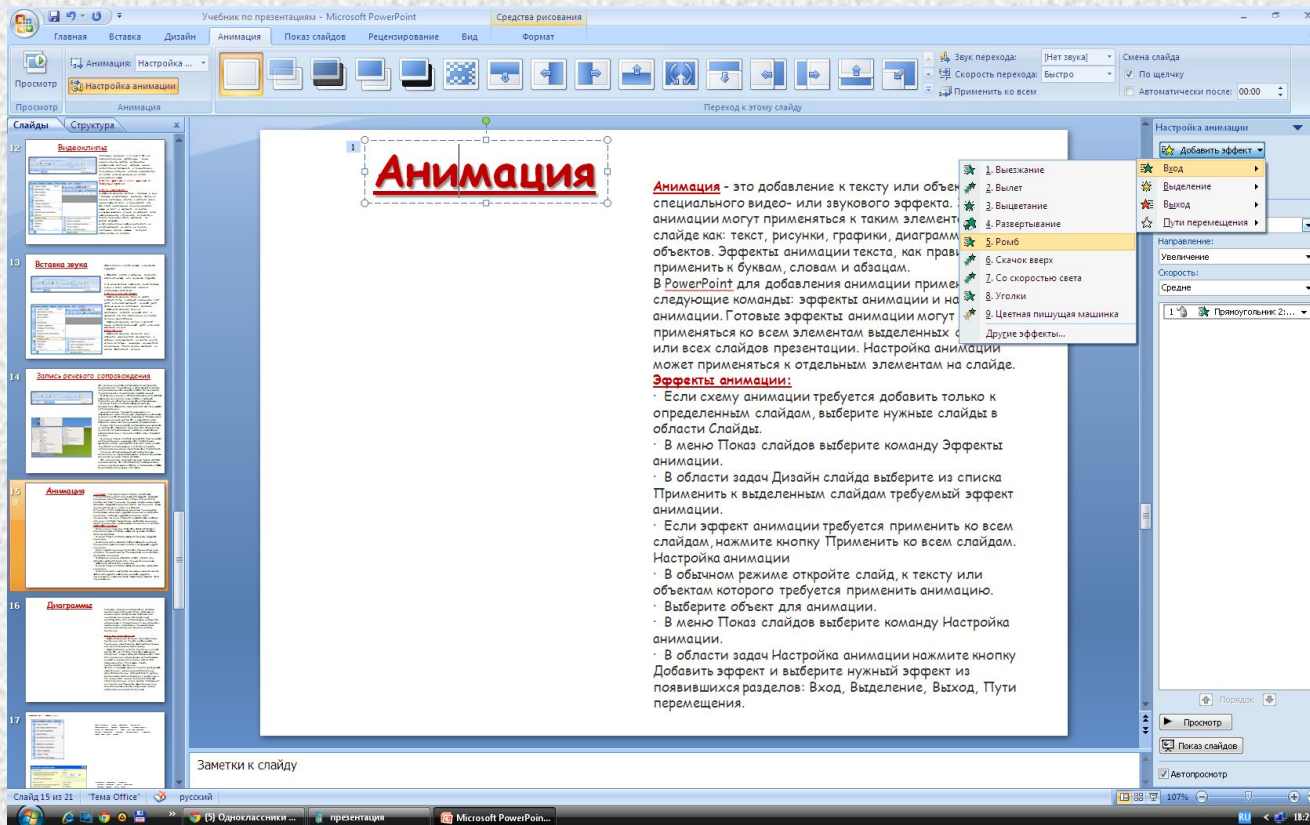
Учебник по презентациям - Microsoft PowerPoint
Средства рисования
Главная Вставка Дизайн Анимация Показ слайдов Рецензирование Вид Формат

Просмотр
Анимация: Настройка ...
Настройка анимации
Просмотр Анимация
Звук перехода: [Нет звука]
Скорость перехода: Быстро
Применить ко всем
Смена слайда
По щелчку
Автоматически после: 00:00
Переход к этому слайду

Слайды Структура
12 Видеоклипы
13 Вставка звука
14 Запись речевого сопровождения
15 Анимация
16 Диаграммы
17

Анимация

Анимация - это добавление к тексту или объек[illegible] специального видео- или звукового эффекта. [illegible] анимации могут применяться к таким элемент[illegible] слайде как: текст, рисунки, графики, диаграмм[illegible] объектов. Эффекты анимации текста, как прави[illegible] применить к буквам, словам и абзацам.
В PowerPoint для добавления анимации примен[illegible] следующие команды: эффекты анимации и на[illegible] анимации. Готовые эффекты анимации могут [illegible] применяться ко всем элементам выделенных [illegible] или всех слайдов презентации. Настройка анимации может применяться к отдельным элементам на слайде.
Эффекты анимации:
· Если схему анимации требуется добавить только к определенным слайдам, выберите нужные слайды в области Слайды.
· В меню Показ слайдов выберите команду Эффекты анимации.
· В области задач Дизайн слайда выберите из списка Применить к выделенным слайдам требуемый эффект анимации.
· Если эффект анимации требуется применить ко всем слайдам, нажмите кнопку Применить ко всем слайдам.
Настройка анимации
· В обычном режиме откройте слайд, к тексту или объектам которого требуется применить анимацию.
· Выберите объект для анимации.
· В меню Показ слайдов выберите команду Настройка анимации.
· В области задач Настройка анимации нажмите кнопку Добавить эффект и выберите нужный эффект из появившихся разделов: Вход, Выделение, Выход, Пути перемещения.

1. Выезжание
2. Вылет
3. Выцветание
4. Развертывание
5. Ромб
6. Скачок вверх
7. Со скоростью света
8. Уголки
9. Цветная пишущая машинка
Другие эффекты...

Настройка анимации
Добавить эффект
Вход
Выделение
Выход
Пути перемещения
Направление:
Увеличение
Скорость:
Средне
1 Прямоугольник 2:...
Порядок
Просмотр
Показ слайдов
Автопросмотр

Заметки к слайду

Слайд 15 из 21 "Тема Office" русский 107%
(5) Одноклассники ... презентация Microsoft PowerPoin... RU 18:2